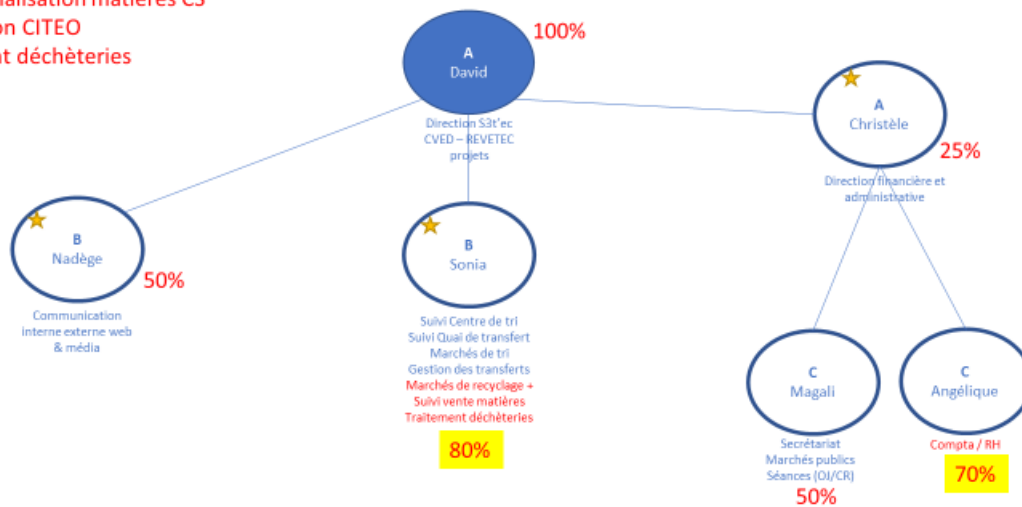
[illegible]alisation matières CS
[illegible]on CITEO
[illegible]t déchèteries

A
David
100%
Direction S3t'ec
CVED – REVETEC
projets

A
Christèle
25%
Direction financière et administrative

B
Nadège
50%
Communication interne externe web & média

B
Sonia
Suivi Centre de tri
Suivi Quai de transfert
Marchés de tri
Gestion des transferts
Marchés de recyclage +
Suivi vente matières
Traitement déchèteries
80%

C
Magali
Secrétariat
Marchés publics
Séances (OJ/CR)
50%

C
Angélique
Compta / RH
70%